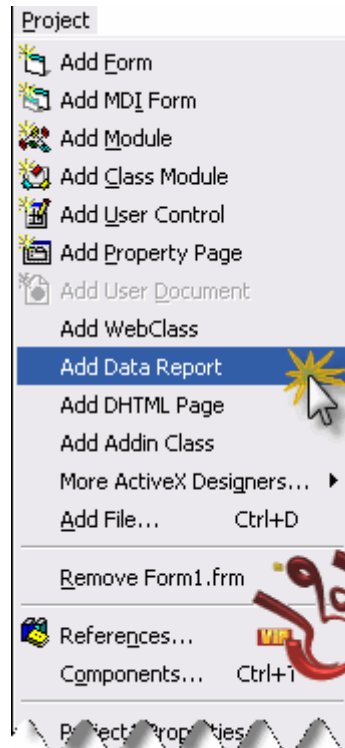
Project
Add Form
Add MDI Form
Add Module
Add Class Module
Add User Control
Add Property Page
Add User Document
Add WebClass
Add Data Report
Add DHTML Page
Add Addin Class
More ActiveX Designers...
Add File... Ctrl+D
Remove Form1.frm
References...
Components... Ctrl+T
VIP
Pr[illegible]ct1 Pro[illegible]ties...